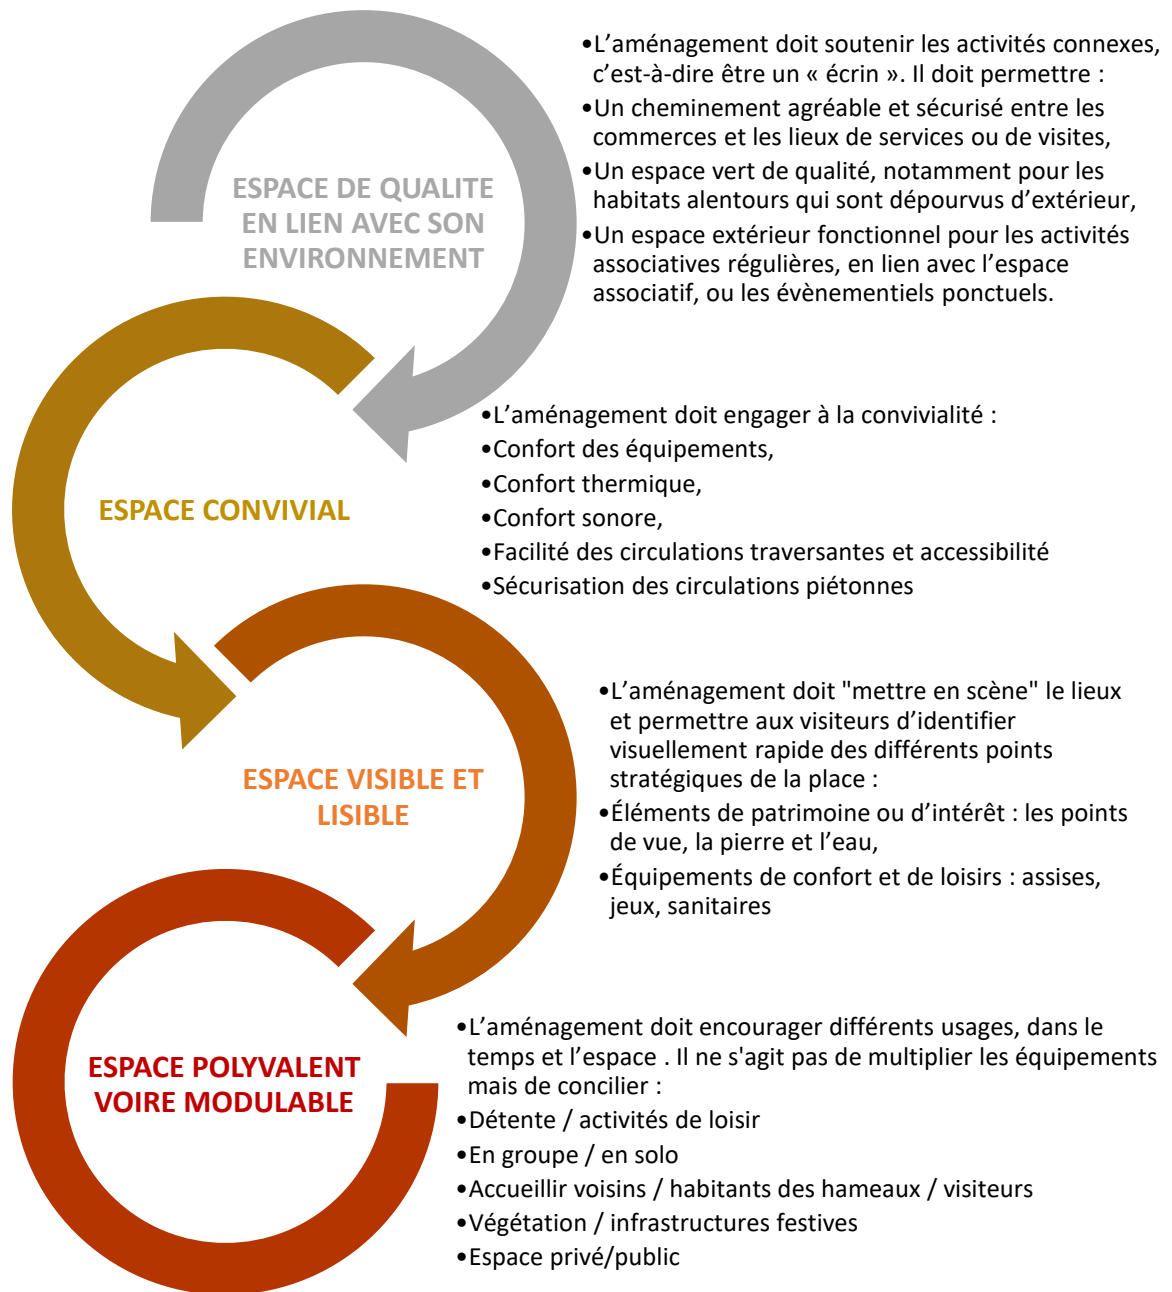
ESPACE DE QUALITE EN LIEN AVEC SON ENVIRONNEMENT

•L’aménagement doit soutenir les activités connexes, c’est-à-dire être un « écrin ». Il doit permettre :
•Un cheminement agréable et sécurisé entre les commerces et les lieux de services ou de visites,
•Un espace vert de qualité, notamment pour les habitats alentours qui sont dépourvus d’extérieur,
•Un espace extérieur fonctionnel pour les activités associatives régulières, en lien avec l’espace associatif, ou les évènementiels ponctuels.

ESPACE CONVIVIAL

•L’aménagement doit engager à la convivialité :
•Confort des équipements,
•Confort thermique,
•Confort sonore,
•Facilité des circulations traversantes et accessibilité
•Sécurisation des circulations piétonnes

ESPACE VISIBLE ET LISIBLE

•L’aménagement doit "mettre en scène" le lieux et permettre aux visiteurs d’identifier visuellement rapide des différents points stratégiques de la place :
•Éléments de patrimoine ou d’intérêt : les points de vue, la pierre et l’eau,
•Équipements de confort et de loisirs : assises, jeux, sanitaires

ESPACE POLYVALENT VOIRE MODULABLE

•L’aménagement doit encourager différents usages, dans le temps et l’espace . Il ne s'agit pas de multiplier les équipements mais de concilier :
•Détente / activités de loisir
•En groupe / en solo
•Accueillir voisins / habitants des hameaux / visiteurs
•Végétation / infrastructures festives
•Espace privé/public